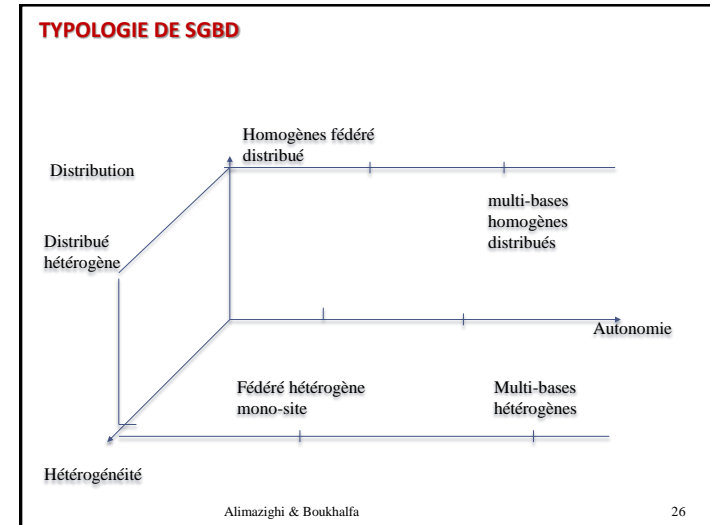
TYPOLOGIE DE SGBD

Homogènes fédéré distribué

Distribution

multi-bases homogènes distribués

Distribué hétérogène

Autonomie

Fédéré hétérogène mono-site

Multi-bases hétérogènes

Hétérogénéité

Alimazighi & Boukhalfa

26